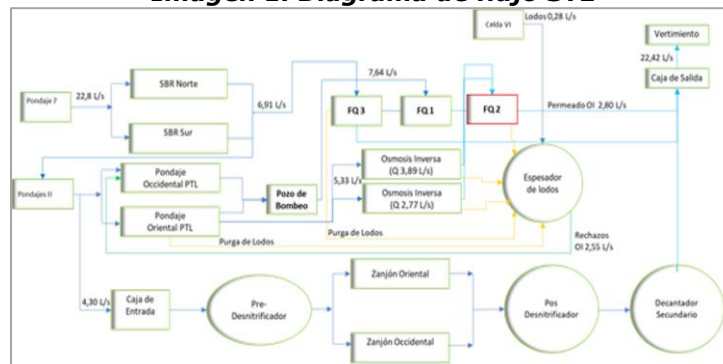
Imagen 1. Diagrama de flujo STL

Celda VI
Lodos 0,28 L/s
Vertimiento
22,42 L/s
Caja de Salida
Pondaje 7
22,8 L/s
SBR Norte
SBR Sur
6,91 L/s
7,64 L/s
FQ 3
FQ 1
FQ 2
Permeado OI 2,80 L/s
Pondajes II
Pondaje Occidental PTL
Pondaje Oriental PTL
Pozo de Bombeo
5,33 L/s
Osmosis Inversa (Q 3,89 L/s)
Osmosis Inversa (Q 2,77 L/s)
Espesador de lodos
Purga de Lodos
Purga de Lodos
Rechazos OI 2,55 L/s
4,30 L/s
Caja de Entrada
Pre-Desnitrificador
Zanjón Oriental
Zanjón Occidental
Pos Desnitrificador
Decantador Secundario